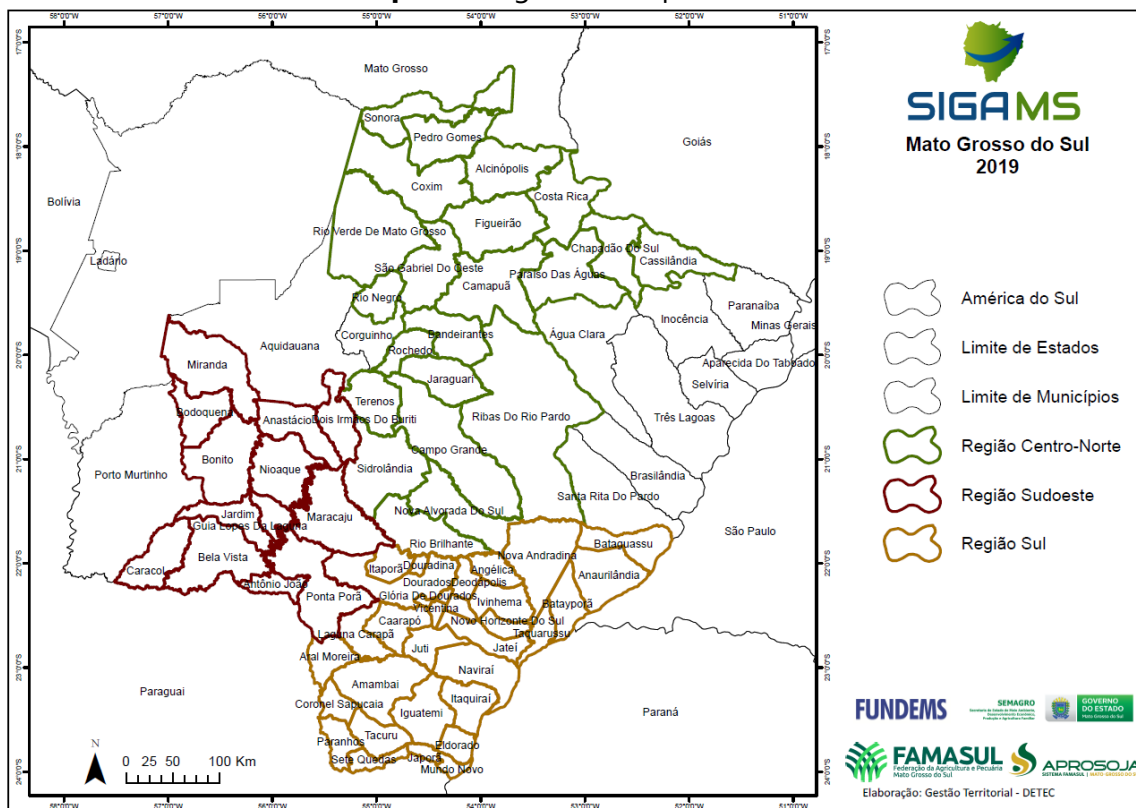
58°0'0"W 57°0'0"W 56°0'0"W 55°0'0"W 54°0'0"W 53°0'0"W 52°0'0"W 51°0'0"W

17°0'0"S 18°0'0"S 19°0'0"S 20°0'0"S 21°0'0"S 22°0'0"S 23°0'0"S 24°0'0"S

SIGA MS
Mato Grosso do Sul
2019

Mato Grosso
Goiás
Bolívia
Ladário
Sonora
Pedro Gomes
Alcinópolis
Coxim
Costa Rica
Figueirão
Rio Verde De Mato Grosso
Chapadão Do Sul
Cassilândia
São Gabriel Do Oeste
Paraíso Das Águas
Camapuã
Rio Negro
Paranaíba
Inocência
Minas Gerais
Corguinho
Bandeirantes
Rochedo
Água Clara
Aquidauana
Miranda
Aparecida Do Taboado
Selvíria
Jaraguari
Terenos
Ribas Do Rio Pardo
Três Lagoas
Bodoquena
Anastácio
Dois Irmãos Do Buriti
Campo Grande
Bonito
Nioaque
Sidrolândia
Brasilândia
Porto Murtinho
Jardim
Guia Lopes Da Laguna
Maracaju
Santa Rita Do Pardo
Nova Alvorada Do Sul
São Paulo
Rio Brilhante
Bela Vista
Caracol
Antônio João
Nova Andradina
Bataguassu
Itaporã
Douradina
Angélica
Dourados
Deodápolis
Anaurilândia
Ponta Porã
Glória De Dourados
Ivinhema
Batayporã
Vicentina
Caarapó
Novo Horizonte Do Sul
Taquarussu
Laguna Carapã
Juti
Jateí
Aral Moreira
Naviraí
Amambai
Paraguai
Itaquiraí
Coronel Sapucaia
Iguatemi
Paraná
Paranhos
Tacuru
Eldorado
Sete Quedas
Japorã
Mundo Novo

América do Sul
Limite de Estados
Limite de Municípios
Região Centro-Norte
Região Sudoeste
Região Sul

N
0 25 50 100 Km

FUNDEMS
SEMAGRO
GOVERNO DO ESTADO Mato Grosso do Sul
FAMASUL Federação da Agricultura e Pecuária Mato Grosso do Sul
APROSOJA SISTEMA FAMASUL
Elaboração: Gestão Territorial - DETEC